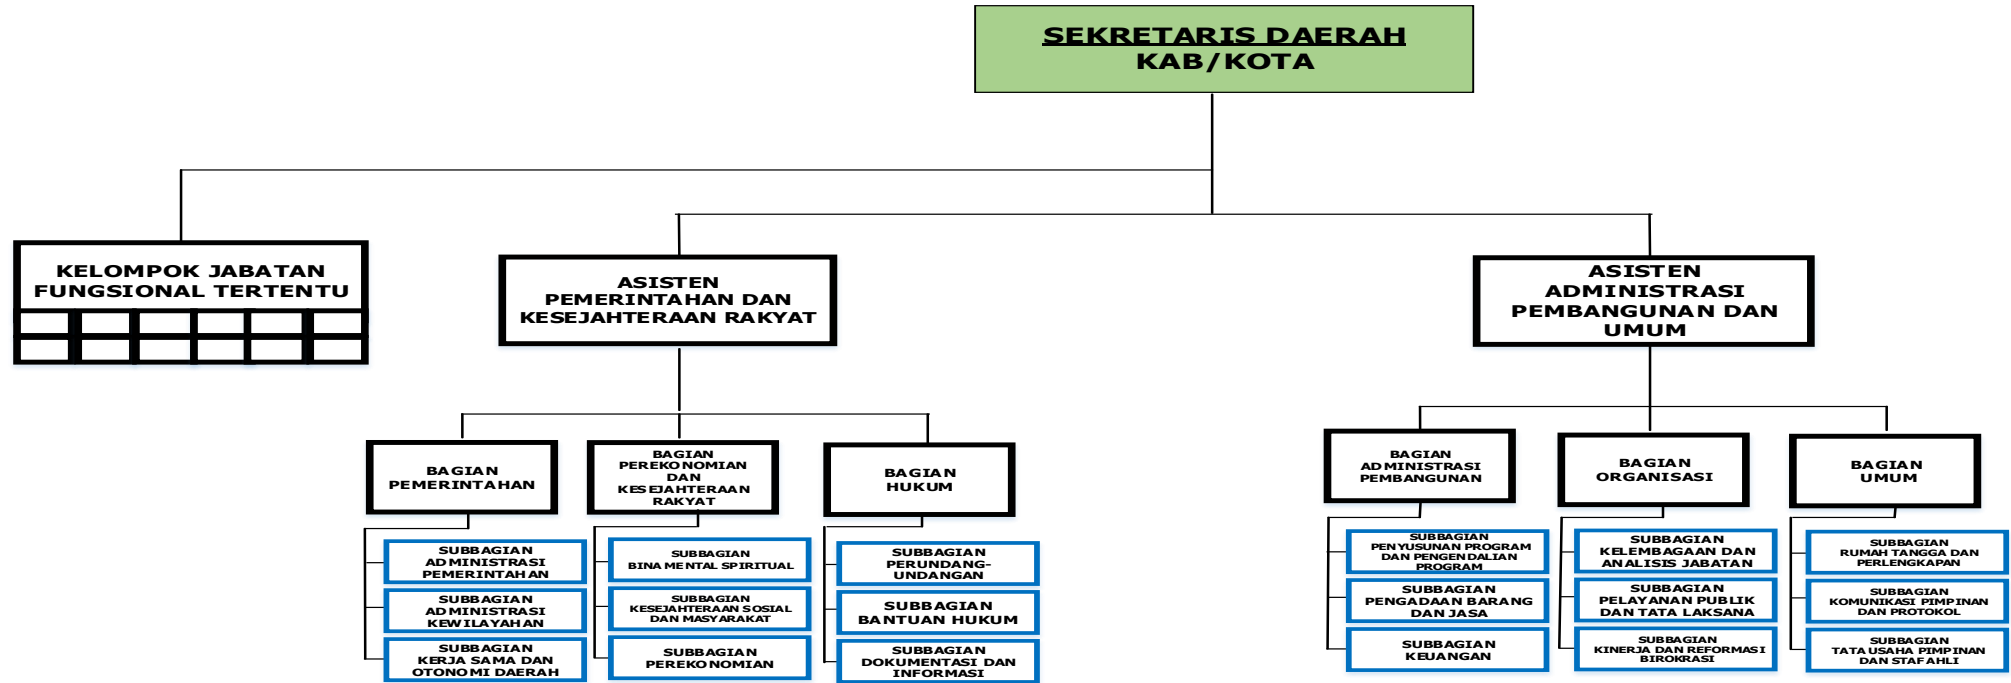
SEKRETARIS DAERAH
KAB/KOTA

KELOMPOK JABATAN FUNGSIONAL TERTENTU

ASISTEN PEMERINTAHAN DAN KESEJAHTERAAN RAKYAT

ASISTEN ADMINISTRASI PEMBANGUNAN DAN UMUM

BAGIAN PEMERINTAHAN

SUBBAGIAN ADMINISTRASI PEMERINTAHAN

SUBBAGIAN ADMINISTRASI KEWILAYAHAN

SUBBAGIAN KERJA SAMA DAN OTONOMI DAERAH

BAGIAN PEREKONOMIAN DAN KESEJAHTERAAN RAKYAT

SUBBAGIAN BINA MENTAL SPIRITUAL

SUBBAGIAN KESEJAHTERAAN SOSIAL DAN MASYARAKAT

SUBBAGIAN PEREKONOMIAN

BAGIAN HUKUM

SUBBAGIAN PERUNDANG-UNDANGAN

SUBBAGIAN BANTUAN HUKUM

SUBBAGIAN DOKUMENTASI DAN INFORMASI

BAGIAN ADMINISTRASI PEMBANGUNAN

SUBBAGIAN PENYUSUNAN PROGRAM DAN PENGENDALIAN PROGRAM

SUBBAGIAN PENGADAAN BARANG DAN JASA

SUBBAGIAN KEUANGAN

BAGIAN ORGANISASI

SUBBAGIAN KELEMBAGAAN DAN ANALISIS JABATAN

SUBBAGIAN PELAYANAN PUBLIK DAN TATA LAKSANA

SUBBAGIAN KINERJA DAN REFORMASI BIROKRASI

BAGIAN UMUM

SUBBAGIAN RUMAH TANGGA DAN PERLENGKAPAN

SUBBAGIAN KOMUNIKASI PIMPINAN DAN PROTOKOL

SUBBAGIAN TATA USAHA PIMPINAN DAN STAF AHLI